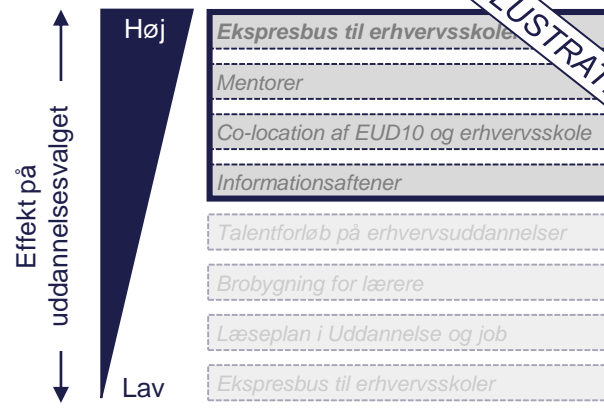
Effekt på uddannelsesvalget

Høj

Lav

Ekspresbus til erhvervsskoler

ILLUSTRATIV

Mentorer

Co-location af EUD10 og erhvervsskole

Informationsaftener

Talentforløb på erhvervsuddannelser

Brobygning for lærere

Læseplan i Uddannelse og job

Ekspresbus til erhvervsskoler